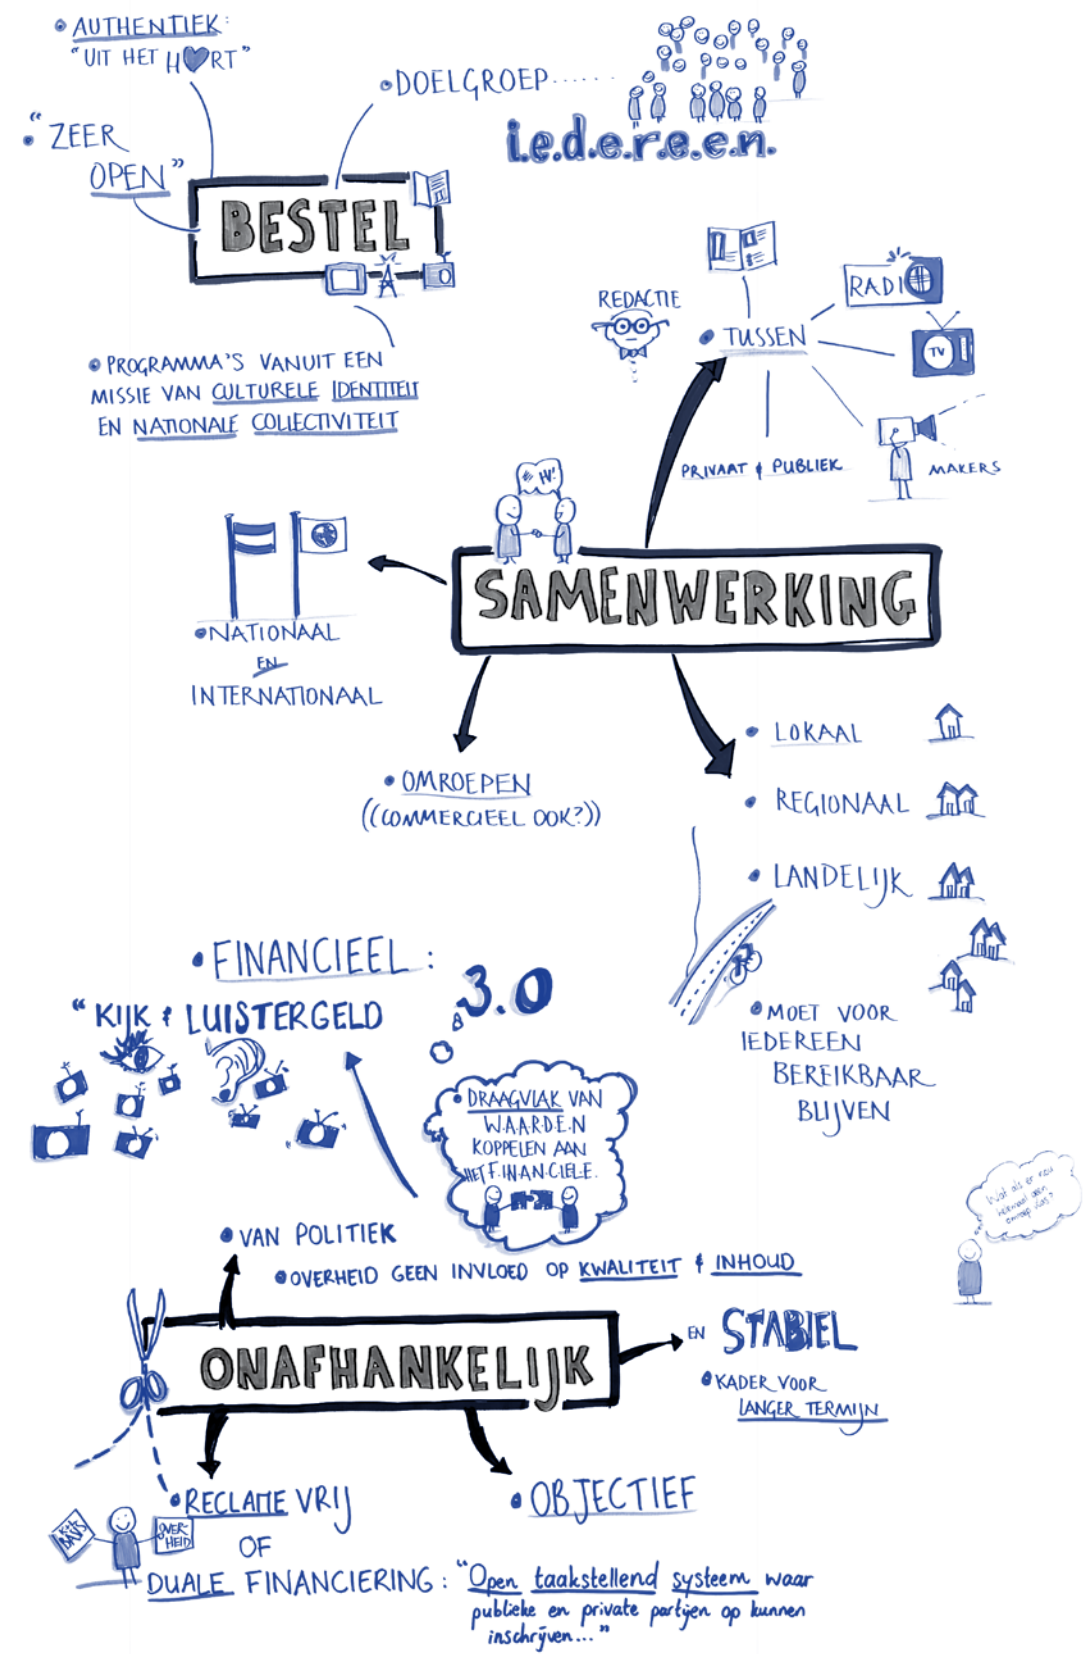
• AUTHENTIEK:
"UIT HET H♥RT"

• DOELGROEP......

i.e.d.e.r.e.e.n.

"ZEER OPEN"

BESTEL

• PROGRAMMA'S VANUIT EEN MISSIE VAN CULTURELE IDENTITEIT EN NATIONALE COLLECTIVITEIT

REDACTIE

RADIO

• TUSSEN

TV

PRIVAAT & PUBLIEK

MAKERS

W!

SAMENWERKING

• NATIONAAL
EN
INTERNATIONAAL

• OMROEPEN
((COMMERCIEEL OOK?))

• LOKAAL

• REGIONAAL

• LANDELIJK

• MOET VOOR IEDEREEN BEREIKBAAR BLIJVEN

• FINANCIEEL:

3.0

"KIJK & LUISTERGELD

• DRAAGVLAK VAN WAARDEN KOPPELEN AAN HET FINANCIELE

Wat als er nou helemaal geen omroep was?

• VAN POLITIEK

• OVERHEID GEEN INVLOED OP KWALITEIT & INHOUD

ONAFHANKELIJK

EN STABIEL

• KADER VOOR LANGER TERMIJN

• RECLAME VRIJ
OF
DUALE FINANCIERING: "Open taakstellend systeem waar publieke en private partijen op kunnen inschrijven..."

KIJK BUIS

OVERHEID

• OBJECTIEF